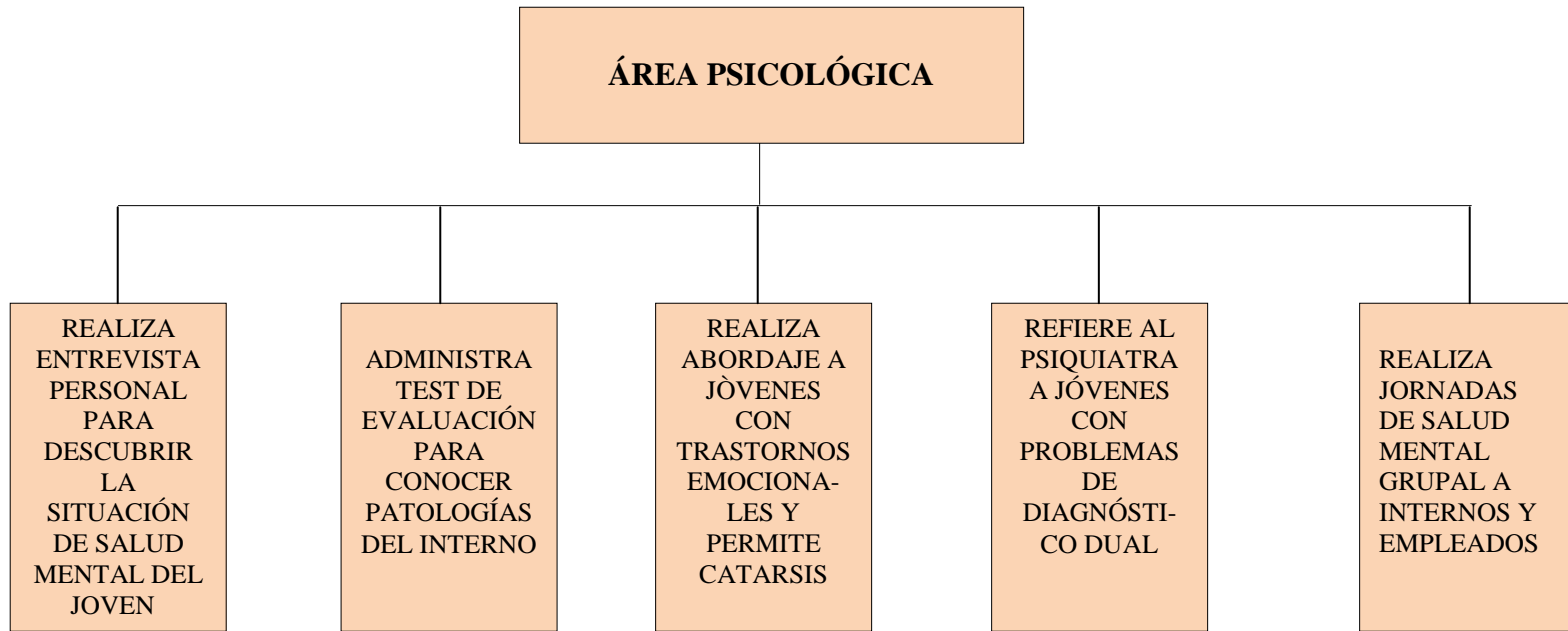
ÁREA PSICOLÓGICA

REALIZA ENTREVISTA PERSONAL PARA DESCUBRIR LA SITUACIÓN DE SALUD MENTAL DEL JOVEN

ADMINISTRA TEST DE EVALUACIÓN PARA CONOCER PATOLOGÍAS DEL INTERNO

REALIZA ABORDAJE A JÒVENES CON TRASTORNOS EMOCIONALES Y PERMITE CATARSIS

REFIERE AL PSIQUIATRA A JÓVENES CON PROBLEMAS DE DIAGNÓSTICO DUAL

REALIZA JORNADAS DE SALUD MENTAL GRUPAL A INTERNOS Y EMPLEADOS